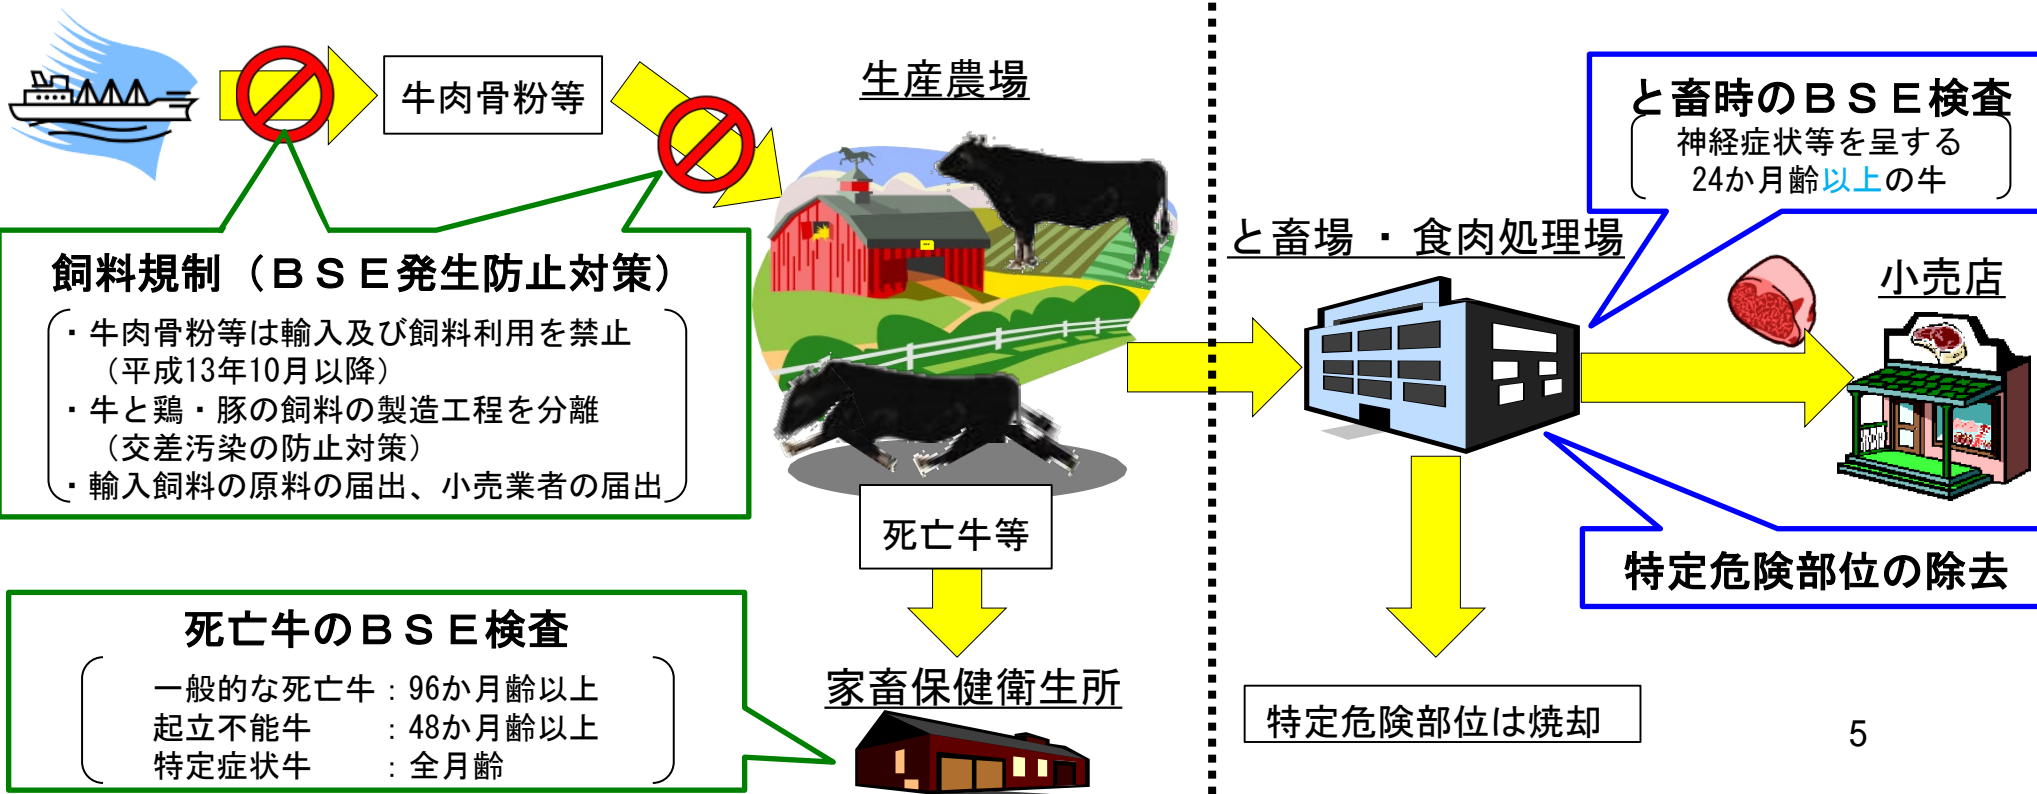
牛肉骨粉等

生産農場

飼料規制（ＢＳＥ発生防止対策）

・牛肉骨粉等は輸入及び飼料利用を禁止（平成13年10月以降）
・牛と鶏・豚の飼料の製造工程を分離（交差汚染の防止対策）
・輸入飼料の原料の届出、小売業者の届出

死亡牛等

死亡牛のＢＳＥ検査

一般的な死亡牛：96か月齢以上
起立不能牛　：48か月齢以上
特定症状牛　：全月齢

家畜保健衛生所

と畜時のＢＳＥ検査

神経症状等を呈する
24か月齢以上の牛

と畜場・食肉処理場

小売店

特定危険部位の除去

特定危険部位は焼却

5